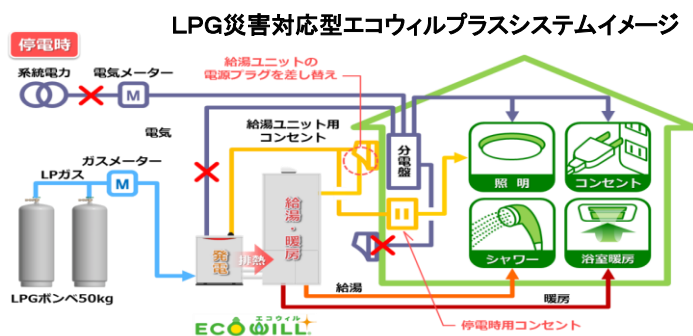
LPG災害対応型エコウィルプラスシステムイメージ

停電時

系統電力

電気メーター

M

給湯ユニットの電源プラグを差し替え

電気

給湯ユニット用コンセント

分電盤

照明

コンセント

ガスメーター

M

LPガス

給湯・暖房

発電

排熱

シャワー

浴室暖房

LPGボンベ50kg

給湯

暖房

エコウィル

ECOWILL

停電時用コンセント